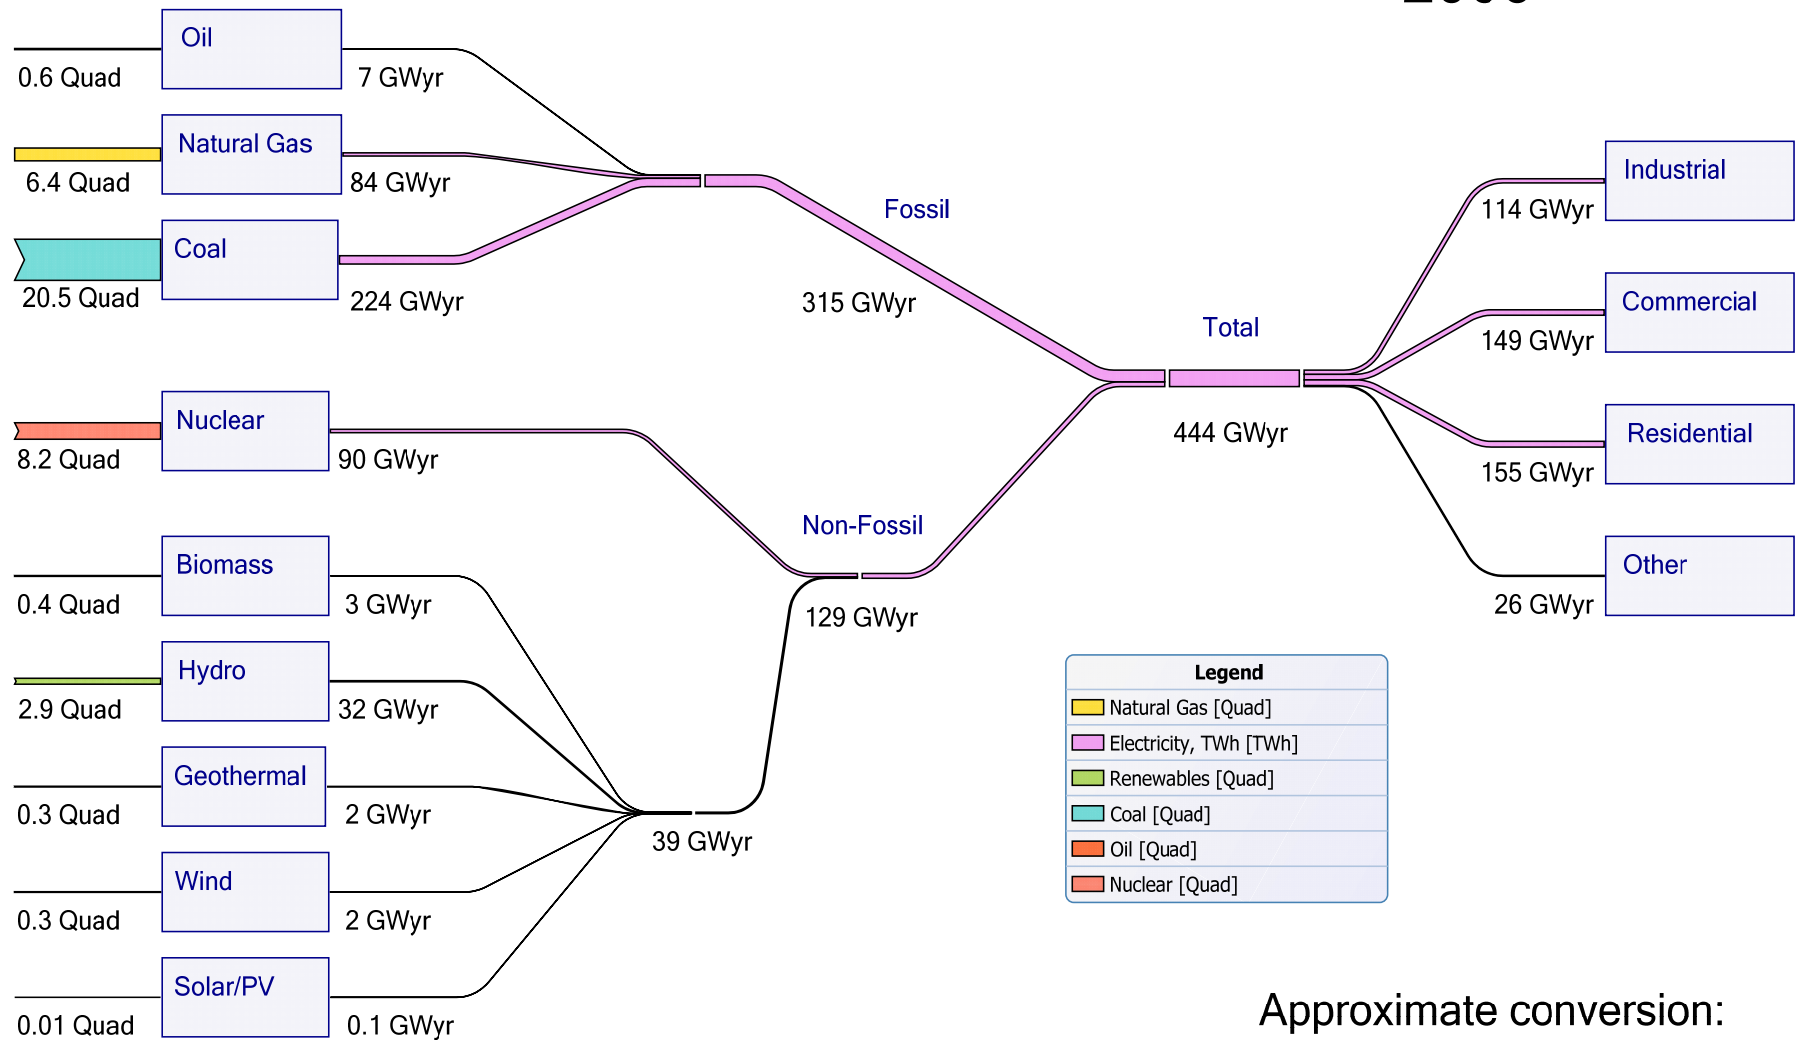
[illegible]

Oil
0.6 Quad
7 GWyr

Natural Gas
6.4 Quad
84 GWyr

Coal
20.5 Quad
224 GWyr

Fossil
315 GWyr

Total
444 GWyr

Nuclear
8.2 Quad
90 GWyr

Non-Fossil
129 GWyr

Biomass
0.4 Quad
3 GWyr

Hydro
2.9 Quad
32 GWyr

Geothermal
0.3 Quad
2 GWyr

Wind
0.3 Quad
2 GWyr

Solar/PV
0.01 Quad
0.1 GWyr

39 GWyr

Industrial
114 GWyr

Commercial
149 GWyr

Residential
155 GWyr

Other
26 GWyr

| Legend |
|---|
| Natural Gas [Quad] |
| Electricity, TWh [TWh] |
| Renewables [Quad] |
| Coal [Quad] |
| Oil [Quad] |
| Nuclear [Quad] |

Approximate conversion: